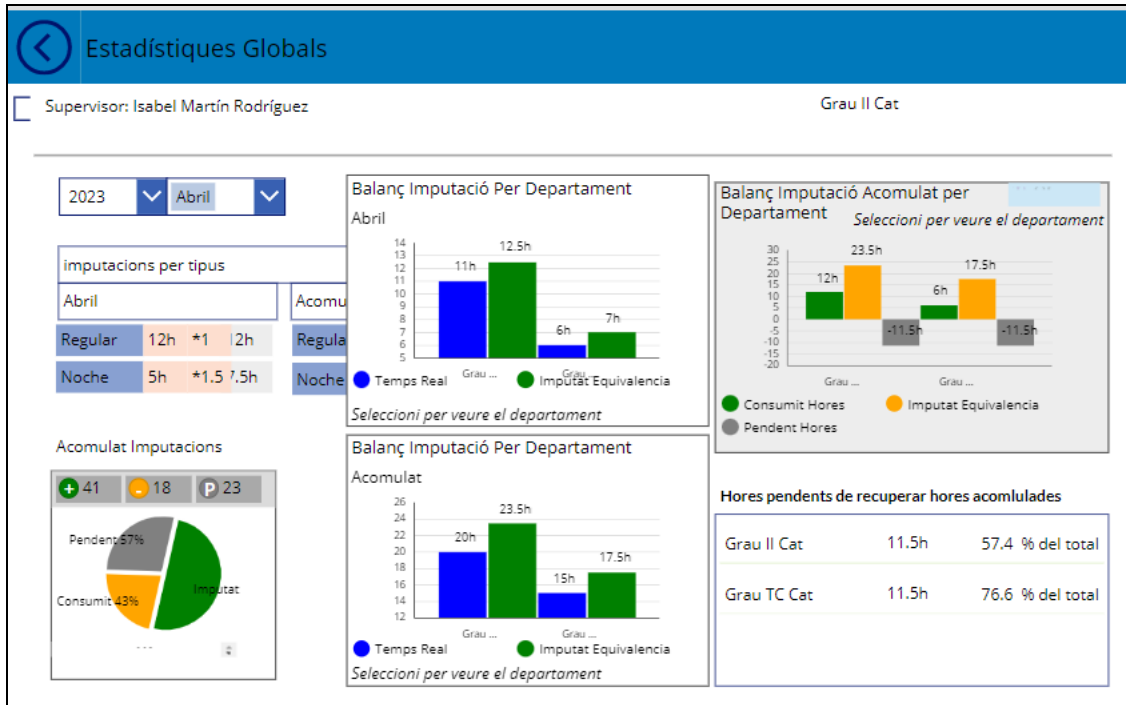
Estadístiques Globals

Supervisor: Isabel Martín Rodríguez

Grau II Cat

2023 Abril

imputacions per tipus

Abril

Acomu

| Regular | 12h | *1 | 12h |
|---|---|---|---|
| Noche | 5h | *1.5 | 7.5h |

Regula
Noche

Acomulat Imputacions

+ 41 - 18 P 23

Pendent 57%
Imputat
Consumit 43%

Balanç Imputació Per Departament
Abril

14 13 12 11 10 9 8 7 6 5
11h 12.5h 6h 7h
Grau ... Grau ...
Temps Real Imputat Equivalencia
Seleccioni per veure el departament

Balanç Imputació Per Departament
Acomulat

26 24 22 20 18 16 14 12
20h 23.5h 15h 17.5h
Grau ... Grau ...
Temps Real Imputat Equivalencia
Seleccioni per veure el departament

Balanç Imputació Acomulat per Departament
Seleccioni per veure el departament

30 25 20 15 10 5 0 -5 -10 -15 -20
12h 23.5h -11.5h 6h 17.5h -11.5h
Grau ... Grau ...
Consumit Hores Imputat Equivalencia
Pendent Hores

Hores pendents de recuperar hores acomlulades

| Grau II Cat | 11.5h | 57.4 % del total |
|---|---|---|
| Grau TC Cat | 11.5h | 76.6 % del total |